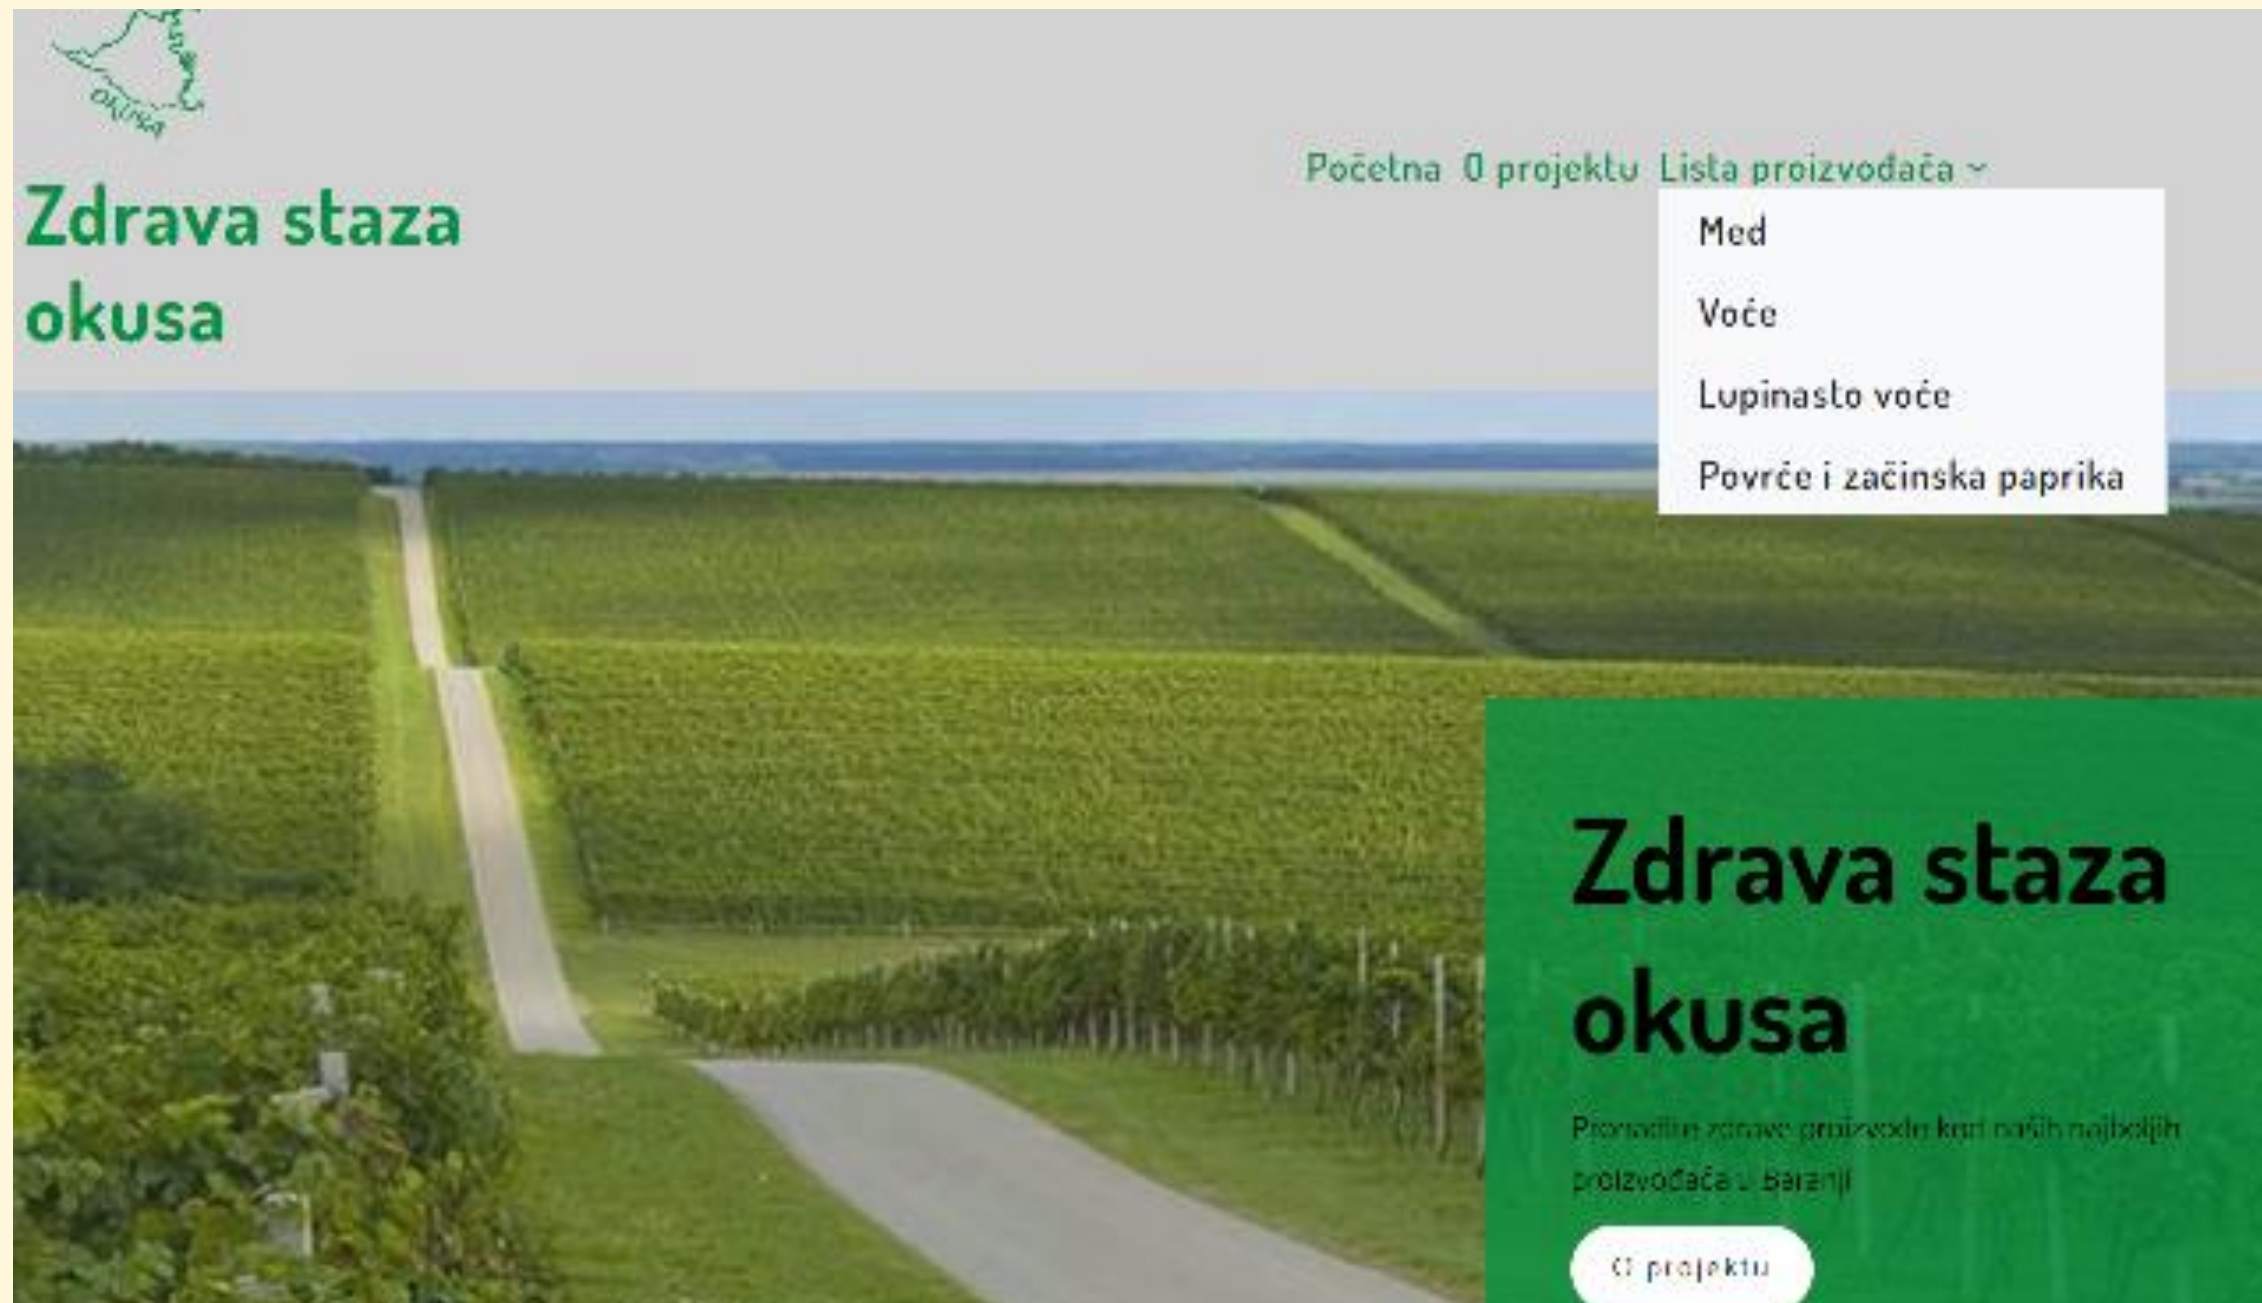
OKUSA

Zdrava staza okusa

Početna O projektu Lista proizvođača

Med

Voće

Lupinasto voće

Povrće i začinska paprika

Zdrava staza okusa

Pronađite zdrave proizvode kod naših najboljih proizvođača u Baranji

O projektu